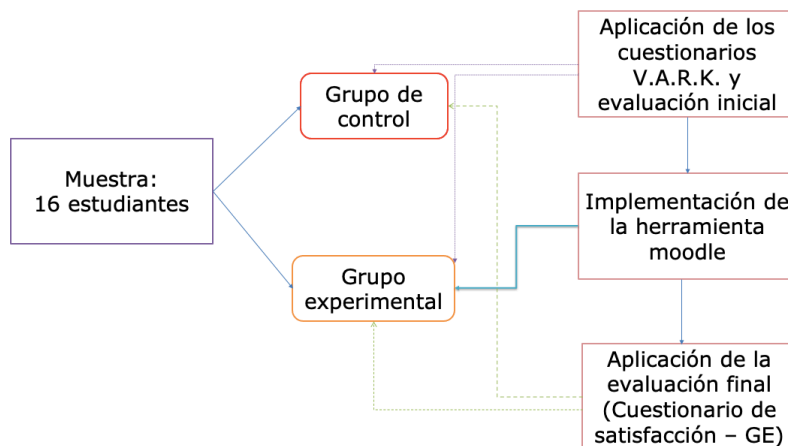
Aplicación de los cuestionarios V.A.R.K. y evaluación inicial

Grupo de control

Muestra: 16 estudiantes

Implementación de la herramienta moodle

Grupo experimental

Aplicación de la evaluación final (Cuestionario de satisfacción – GE)